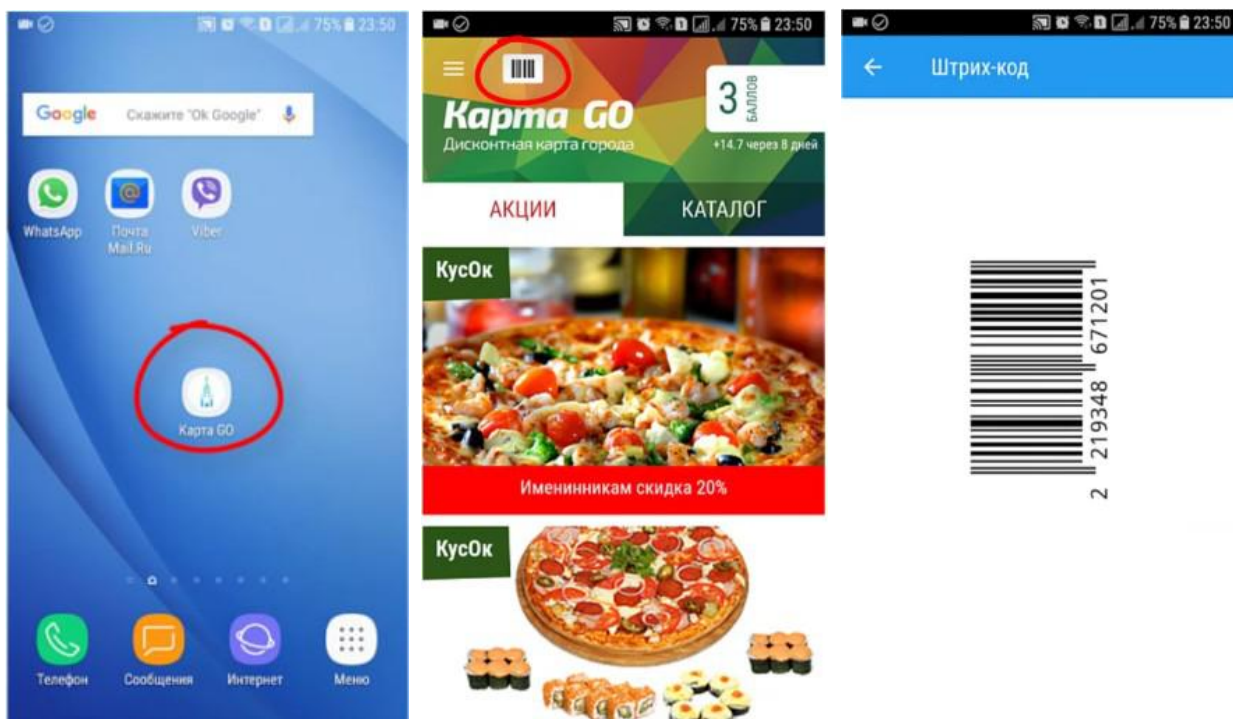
75% 23:50

Google Скажите "Ok Google"

WhatsApp
Почта Mail.Ru
Viber

Карта GO

Телефон
Сообщения
Интернет
Меню

75% 23:50

Карта GO
Дисконтная карта города

3 БАЛЛОВ
+14.7 через 8 дней

АКЦИИ
КАТАЛОГ

КусОк

Именинникам скидка 20%

КусОк

75% 23:50

Штрих-код

2 219348 671201